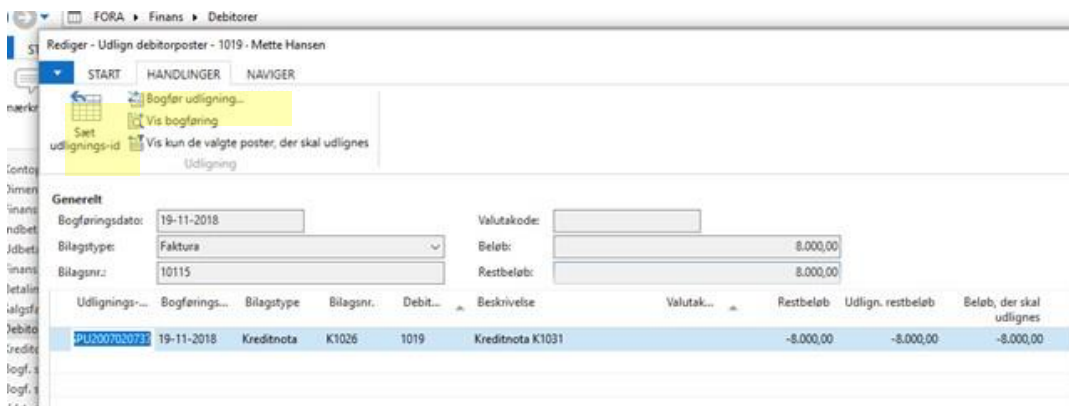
FORA ▸ Finans ▸ Debitorer

ST

Rediger - Udlign debitorposter - 1019 · Mette Hansen

START HANDLINGER NAVIGER

Sæt udlignings-id

Bogfør udligning...
Vis bogføring
Vis kun de valgte poster, der skal udlignes
Udligning

nærk

Konto
Dimen
Finans
ndbet
Udbet
Finans
Detalje
algsf
Debito
Kredit
logf.
logf.

Generelt

Bogføringsdato: 19-11-2018
Bilagstype: Faktura
Bilagsnr.: 10115
Valutakode:
Beløb: 8.000,00
Restbeløb: 8.000,00

| Udlignings-... | Bogførings... | Bilagstype | Bilagsnr. | Debit... | Beskrivelse | Valutak... | Restbeløb | Udlign. restbeløb | Beløb, der skal udlignes |
|---|---|---|---|---|---|---|---|---|---|
| SPU2007020733 | 19-11-2018 | Kreditnota | K1026 | 1019 | Kreditnota K1031 | | -8.000,00 | -8.000,00 | -8.000,00 |